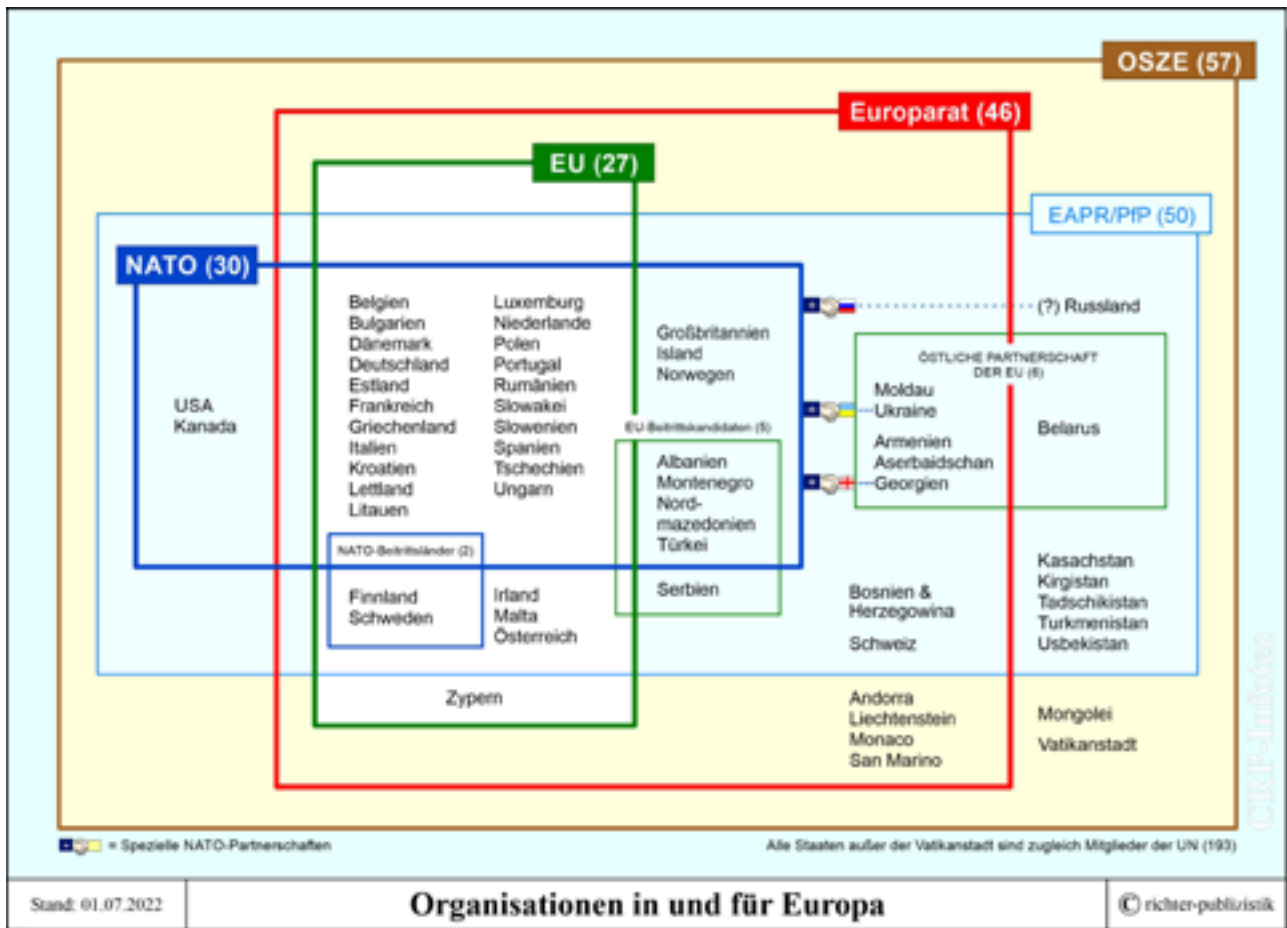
OSZE (57)

Europarat (46)

EU (27)

EAPR/PfP (50)

NATO (30)

USA
Kanada

Belgien
Bulgarien
Dänemark
Deutschland
Estland
Frankreich
Griechenland
Italien
Kroatien
Lettland
Litauen

Luxemburg
Niederlande
Polen
Portugal
Rumänien
Slowakei
Slowenien
Spanien
Tschechien
Ungarn

Großbritannien
Island
Norwegen

(?) Russland

ÖSTLICHE PARTNERSCHAFT DER EU (6)

Moldau
Ukraine
Armenien
Aserbaidschan
Georgien

Belarus

EU-Beitrittskandidaten (5)

Albanien
Montenegro
Nordmazedonien
Türkei

Serbien

NATO-Beitrittsländer (2)

Finnland
Schweden

Irland
Malta
Österreich

Bosnien & Herzegowina

Schweiz

Kasachstan
Kirgistan
Tadschikistan
Turkmenistan
Usbekistan

Zypern

Andorra
Liechtenstein
Monaco
San Marino

Mongolei
Vatikanstadt

CRP-Infotec

= Spezielle NATO-Partnerschaften

Alle Staaten außer der Vatikanstadt sind zugleich Mitglieder der UN (193)

Stand: 01.07.2022

Organisationen in und für Europa

© richter-publizistik